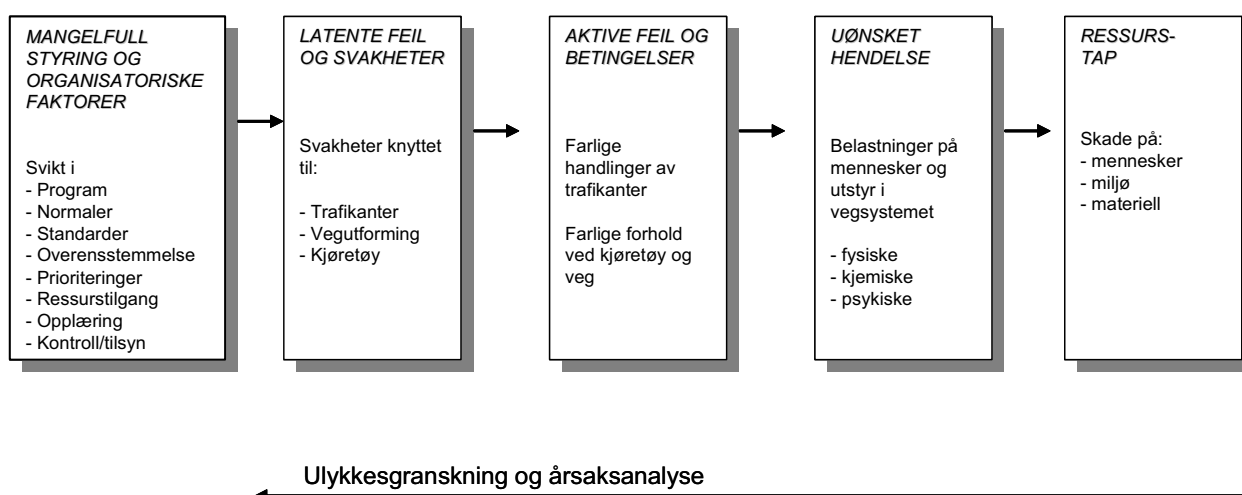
MANGELFULL STYRING OG ORGANISATORISKE FAKTORER

Svikt i
- Program
- Normaler
- Standarder
- Overensstemmelse
- Prioriteringer
- Ressurstilgang
- Opplæring
- Kontroll/tilsyn

LATENTE FEIL OG SVAKHETER

Svakheter knyttet til:

- Trafikanter
- Vegutforming
- Kjøretøy

AKTIVE FEIL OG BETINGELSER

Farlige handlinger av trafikanter

Farlige forhold ved kjøretøy og veg

UØNSKET HENDELSE

Belastninger på mennesker og utstyr i vegsystemet

- fysiske
- kjemiske
- psykiske

RESSURS-TAP

Skade på:
- mennesker
- miljø
- materiell

Ulykkesgranskning og årsaksanalyse